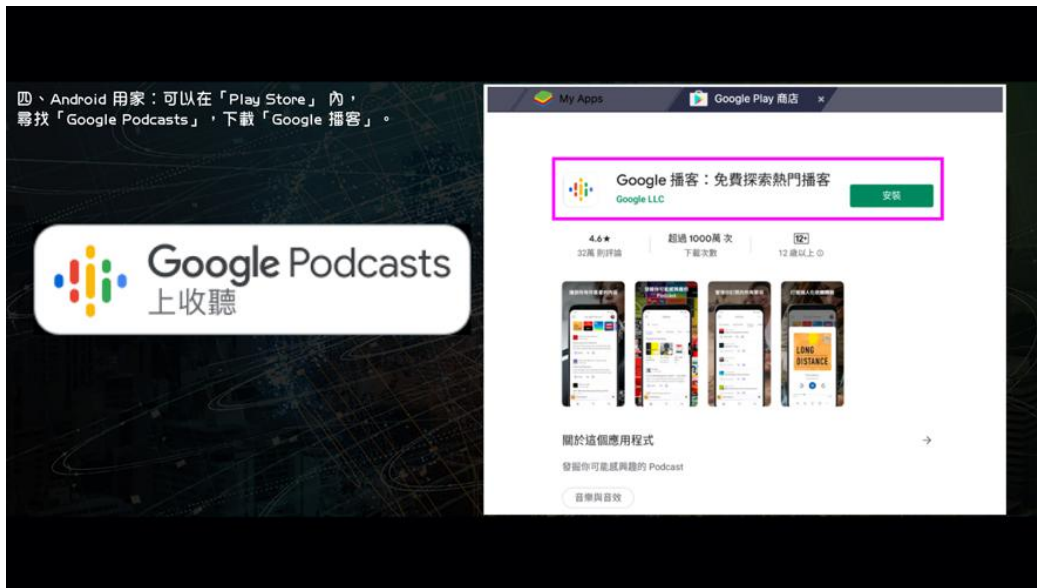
四、Android 用家：可以在「Play Store」 內，尋找「Google Podcasts」，下載「Google 播客」。

Google Podcasts
上收聽

My Apps

Google Play 商店 ×

Google 播客：免費探索熱門播客
Google LLC
安裝

4.6★
32萬 則評論

超過 1000萬 次
下載次數

12+
12 歲以上 ⓘ

LONG DISTANCE

關於這個應用程式 →

發掘你可能感興趣的 Podcast

音樂與音效